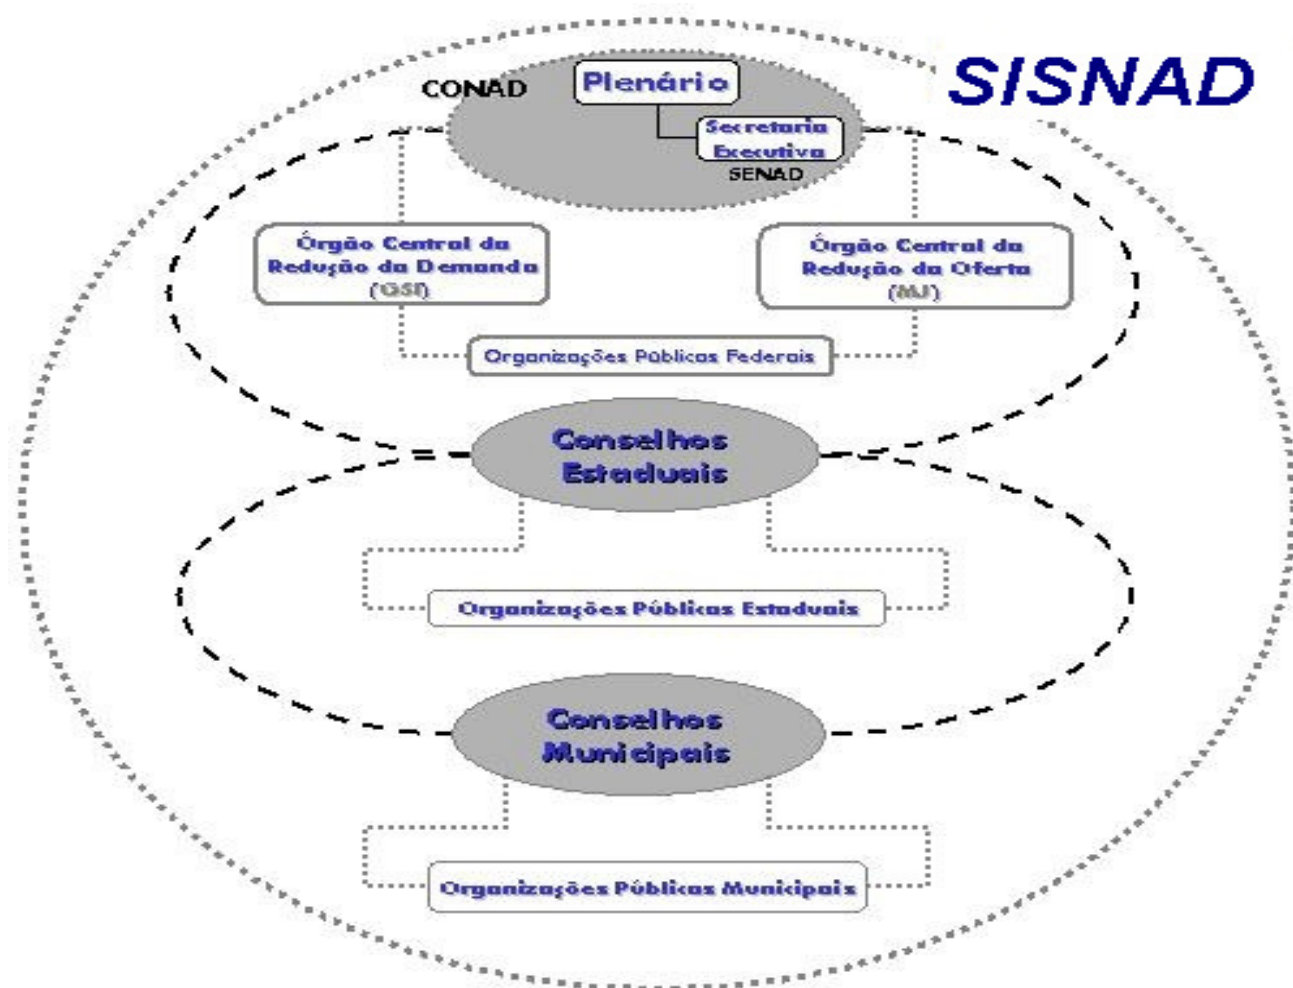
SISNAD

CONAD

Plenário

Secretaria Executiva

SENAD

Órgão Central da Redução da Demanda (GSI)

Órgão Central da Redução da Oferta (MJ)

Organizações Públicas Federais

Conselhos Estaduais

Organizações Públicas Estaduais

Conselhos Municipais

Organizações Públicas Municipais